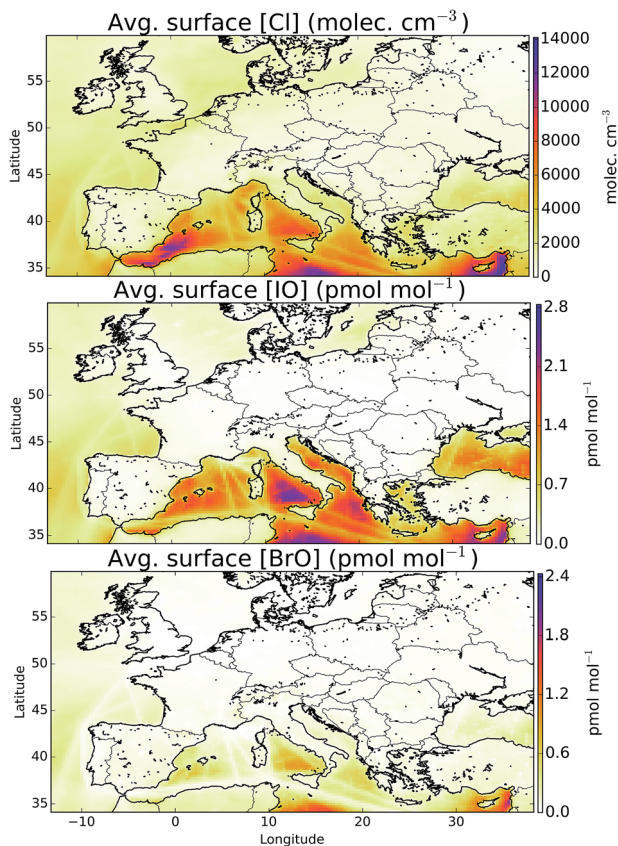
Avg. surface [Cl] (molec. cm$^{-3}$)

Latitude

55
50
45
40
35

14000
12000
10000
8000
6000
4000
2000
0

molec. cm$^{-3}$

Avg. surface [IO] (pmol mol$^{-1}$)

Latitude

55
50
45
40
35

2.8
2.1
1.4
0.7
0.0

pmol mol$^{-1}$

Avg. surface [BrO] (pmol mol$^{-1}$)

Latitude

55
50
45
40
35

2.4
1.8
1.2
0.6
0.0

pmol mol$^{-1}$

−10
0
10
20
30

Longitude